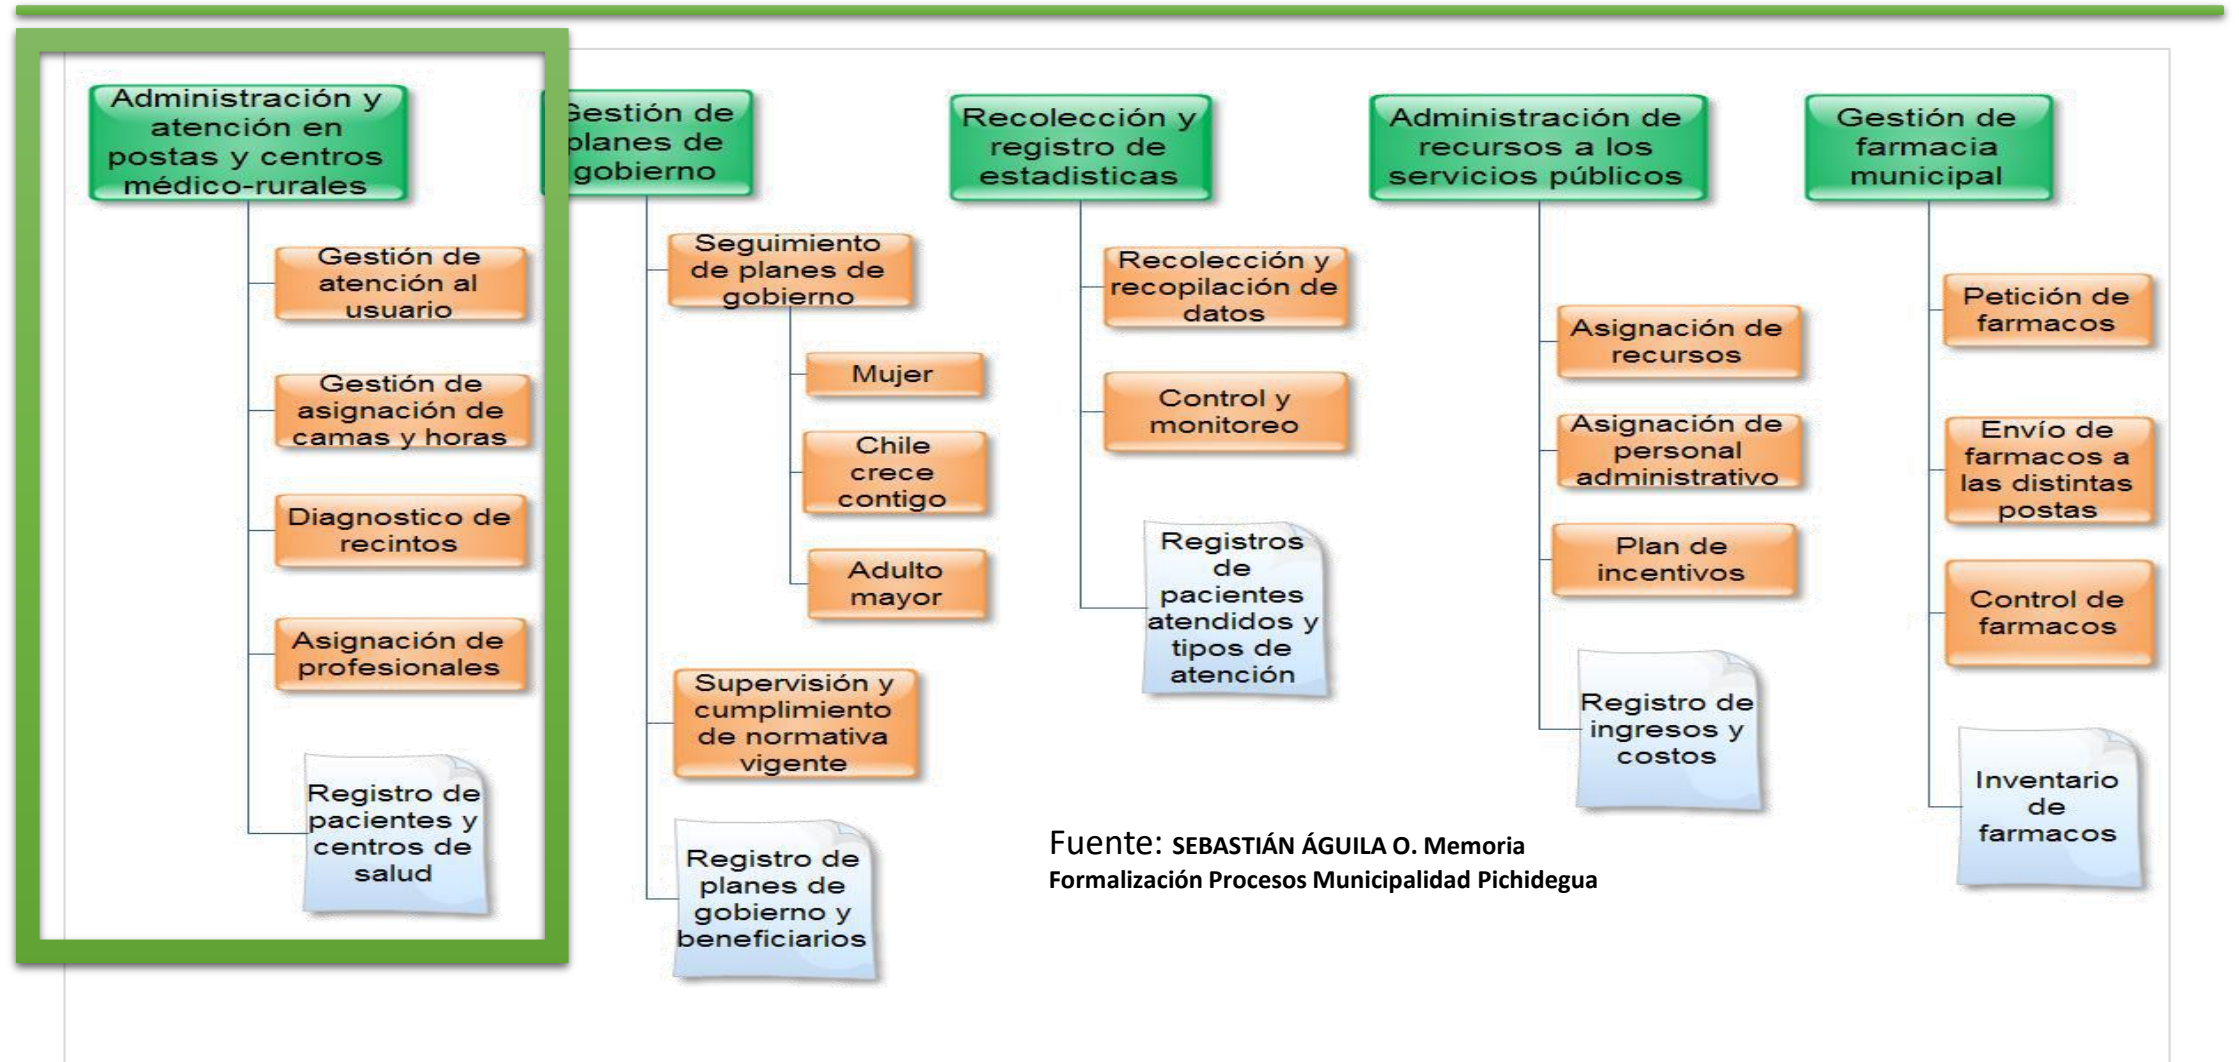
Administración y atención en postas y centros médico-rurales

Gestión de atención al usuario

Gestión de asignación de camas y horas

Diagnostico de recintos

Asignación de profesionales

Registro de pacientes y centros de salud

Gestión de planes de gobierno

Seguimiento de planes de gobierno

Mujer

Chile crece contigo

Adulto mayor

Supervisión y cumplimiento de normativa vigente

Registro de planes de gobierno y beneficiarios

Recolección y registro de estadisticas

Recolección y recopilación de datos

Control y monitoreo

Registros de pacientes atendidos y tipos de atención

Administración de recursos a los servicios públicos

Asignación de recursos

Asignación de personal administrativo

Plan de incentivos

Registro de ingresos y costos

Gestión de farmacia municipal

Petición de farmacos

Envío de farmacos a las distintas postas

Control de farmacos

Inventario de farmacos

Fuente: SEBASTIÁN ÁGUILA O. Memoria Formalización Procesos Municipalidad Pichidegua